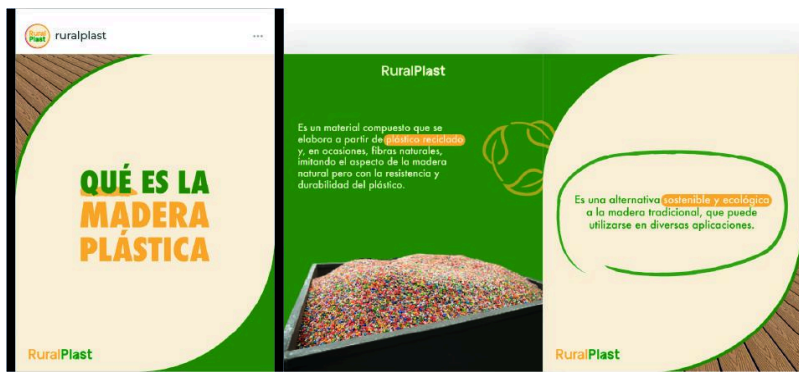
Rural Plast ruralplast ...

QUÉ ES LA MADERA PLÁSTICA

RuralPlast

RuralPlast

Es un material compuesto que se elabora a partir de plástico reciclado y, en ocasiones, fibras naturales, imitando el aspecto de la madera natural pero con la resistencia y durabilidad del plástico.

Es una alternativa sostenible y ecológica a la madera tradicional, que puede utilizarse en diversas aplicaciones.

RuralPlast